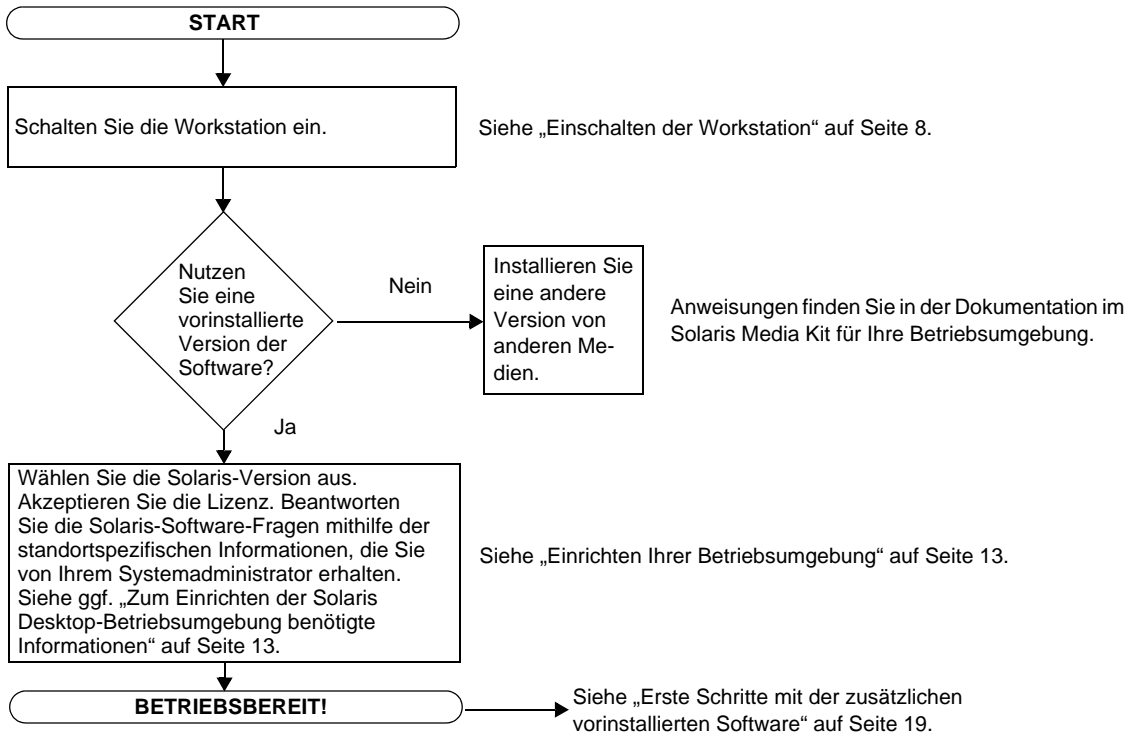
START

Schalten Sie die Workstation ein.

Siehe „Einschalten der Workstation“ auf Seite 8.

Nutzen Sie eine vorinstallierte Version der Software?

Nein

Installieren Sie eine andere Version von anderen Medien.

Anweisungen finden Sie in der Dokumentation im Solaris Media Kit für Ihre Betriebsumgebung.

Ja

Wählen Sie die Solaris-Version aus. Akzeptieren Sie die Lizenz. Beantworten Sie die Solaris-Software-Fragen mithilfe der standortspezifischen Informationen, die Sie von Ihrem Systemadministrator erhalten. Siehe ggf. „Zum Einrichten der Solaris Desktop-Betriebsumgebung benötigte Informationen“ auf Seite 13.

Siehe „Einrichten Ihrer Betriebsumgebung“ auf Seite 13.

BETRIEBSBEREIT!

Siehe „Erste Schritte mit der zusätzlichen vorinstallierten Software“ auf Seite 19.